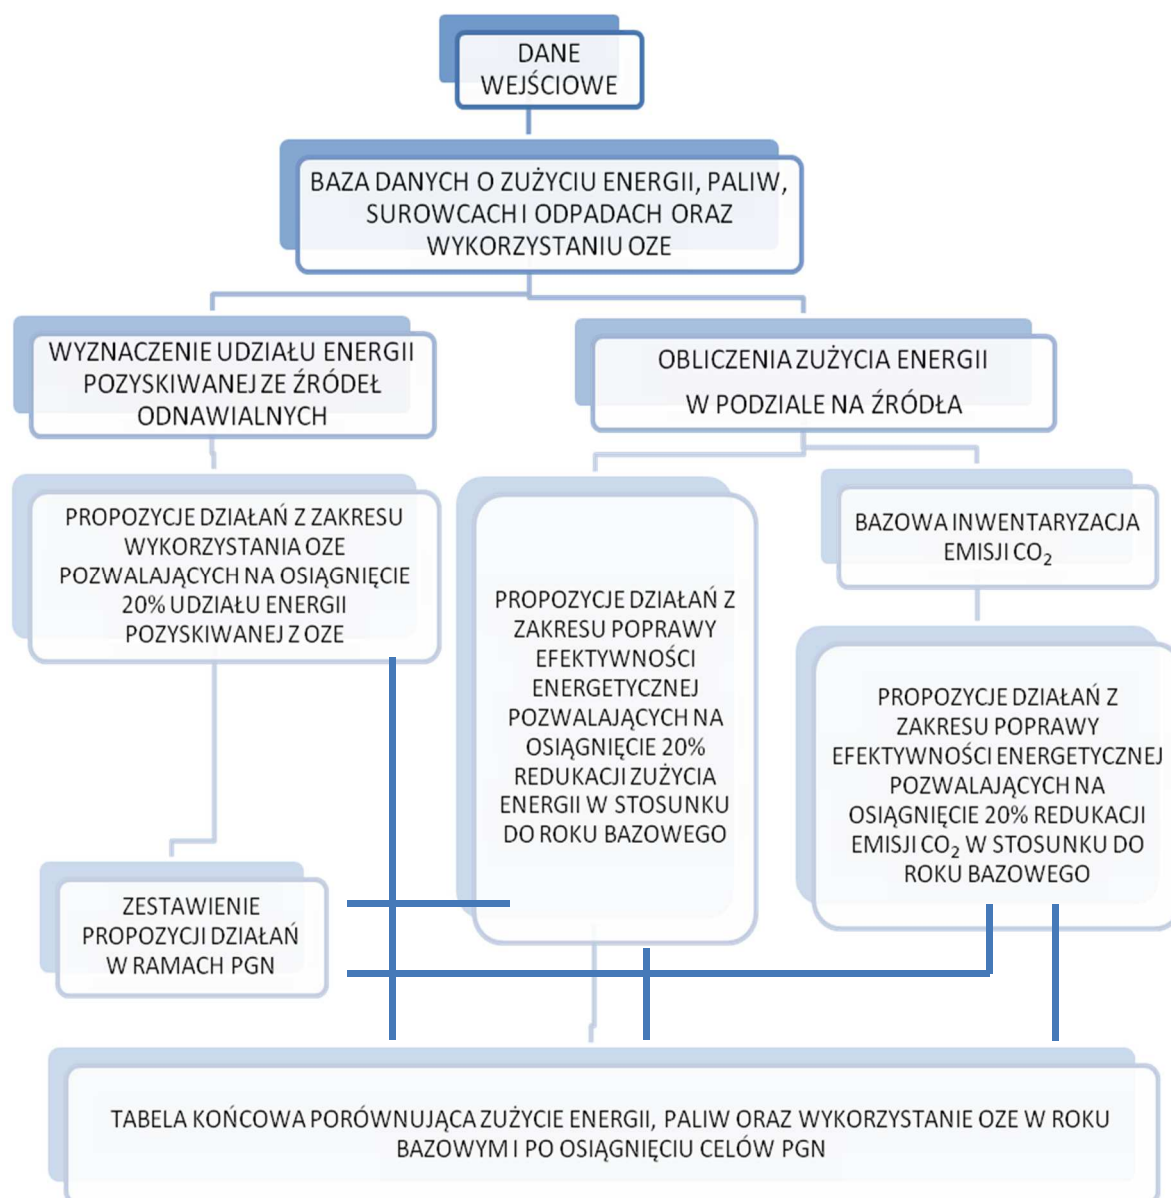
DANE WEJŚCIOWE

BAZA DANYCH O ZUŻYCIU ENERGII, PALIW, SUROWCACH I ODPADACH ORAZ WYKORZYSTANIU OZE

WYZNACZENIE UDZIAŁU ENERGII POZYSKIWANEJ ZE ŹRÓDEŁ ODNAWIALNYCH

OBLICZENIA ZUŻYCIA ENERGII W PODZIALE NA ŹRÓDŁA

PROPOZYCJE DZIAŁAŃ Z ZAKRESU WYKORZYSTANIA OZE POZWALAJĄCYCH NA OSIĄGNIĘCIE 20% UDZIAŁU ENERGII POZYSKIWANEJ Z OZE

PROPOZYCJE DZIAŁAŃ Z ZAKRESU POPRAWY EFEKTYWNOŚCI ENERGETYCZNEJ POZWALAJĄCYCH NA OSIĄGNIĘCIE 20% REDUKACJI ZUŻYCIA ENERGII W STOSUNKU DO ROKU BAZOWEGO

BAZOWA INWENTARYZACJA EMISJI $CO_2$

PROPOZYCJE DZIAŁAŃ Z ZAKRESU POPRAWY EFEKTYWNOŚCI ENERGETYCZNEJ POZWALAJĄCYCH NA OSIĄGNIĘCIE 20% REDUKACJI EMISJI $CO_2$ W STOSUNKU DO ROKU BAZOWEGO

ZESTAWIENIE PROPOZYCJI DZIAŁAŃ W RAMACH PGN

TABELA KOŃCOWA PORÓWNUJĄCA ZUŻYCIE ENERGII, PALIW ORAZ WYKORZYSTANIE OZE W ROKU BAZOWYM I PO OSIĄGNIĘCIU CELÓW PGN